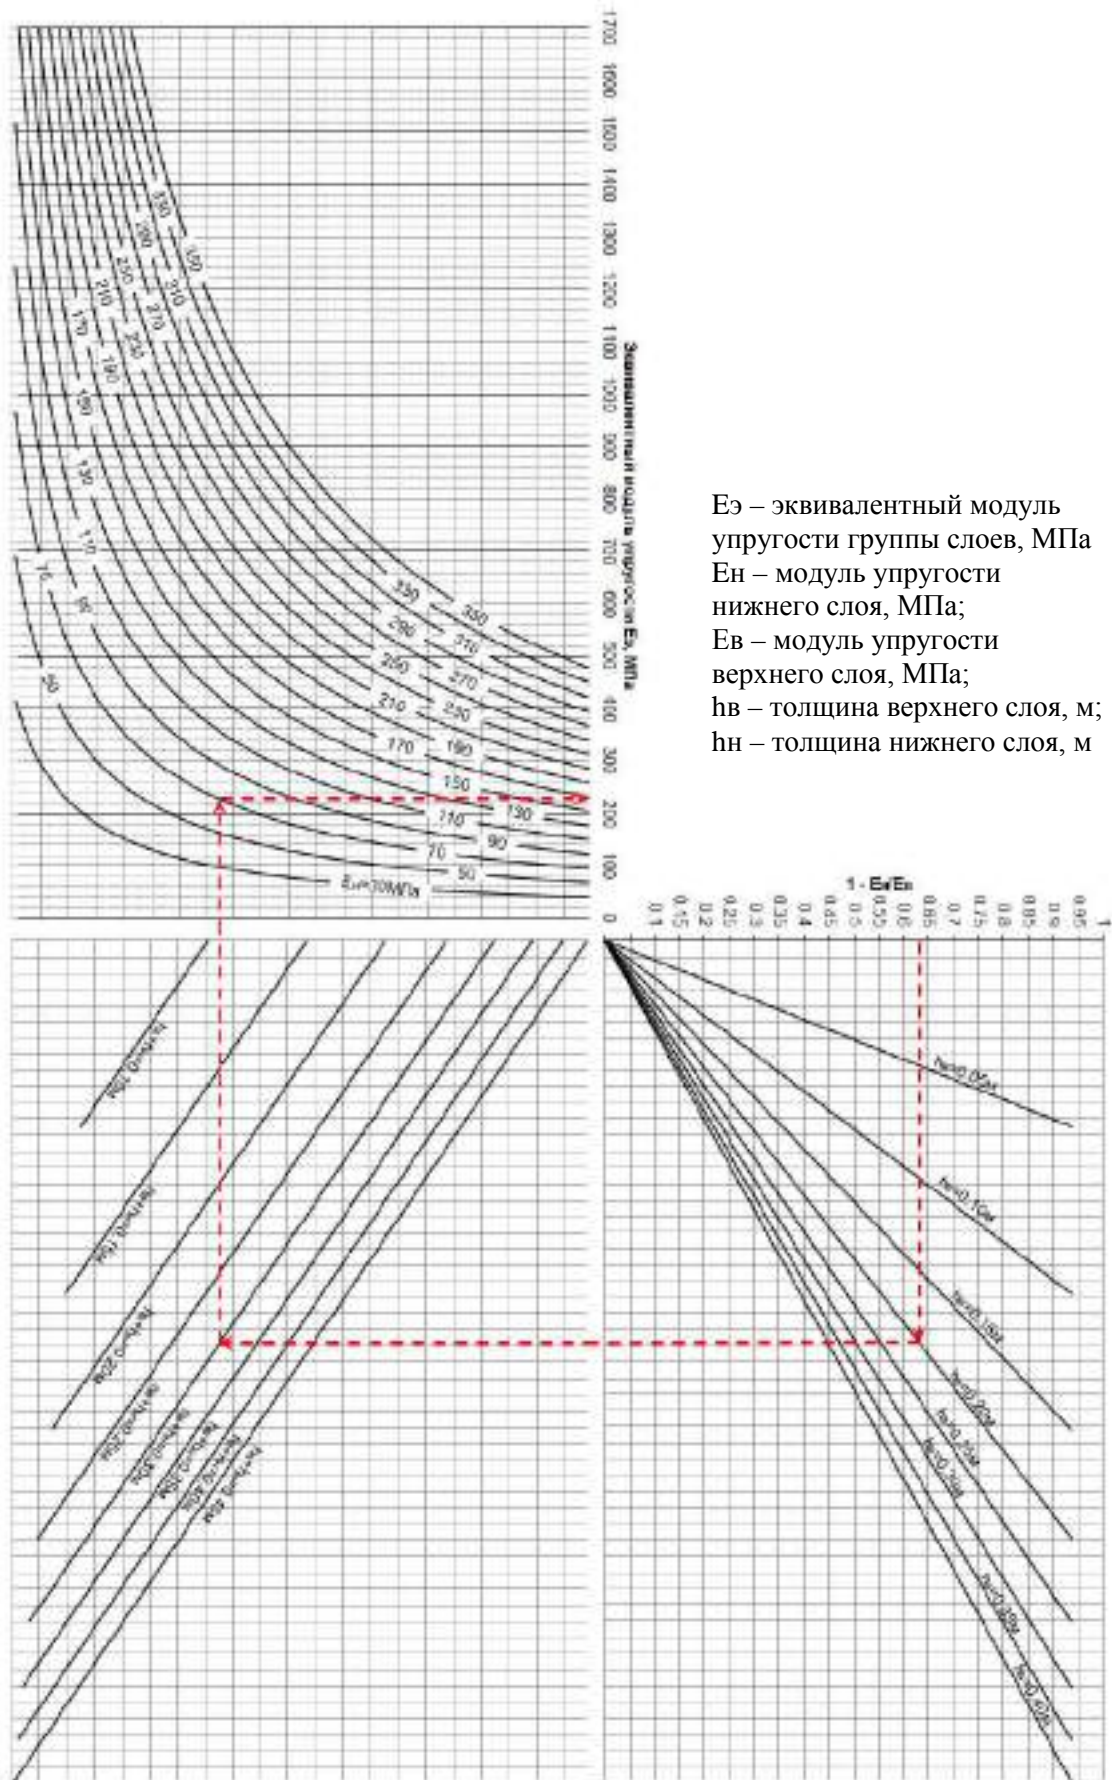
1700
1600
1500
1400
1300
1200
1100
1000
900
800
700
600
500
400
300
200
100
0

Эквивалентный модуль упругости Eэ, МПа

330
350
290
310
250
270
210
230
170
190
150
130
110
90
70
50
Eн=30МПа

Eэ – эквивалентный модуль упругости группы слоев, МПа
Eн – модуль упругости нижнего слоя, МПа;
Eв – модуль упругости верхнего слоя, МПа;
hв – толщина верхнего слоя, м;
hн – толщина нижнего слоя, м

1 - Eв/Eн
0.1
0.15
0.2
0.25
0.3
0.35
0.4
0.45
0.5
0.55
0.6
0.65
0.7
0.75
0.8
0.85
0.9
0.95
1

hв=0.05м
hв=0.10м
hв=0.15м
hв=0.20м
hв=0.25м
hв=0.30м
hв=0.35м
hв=0.40м

hв+hн=0.10м
hв+hн=0.15м
hв+hн=0.20м
hв+hн=0.25м
hв+hн=0.30м
hв+hн=0.35м
hв+hн=0.40м
hв+hн=0.45м